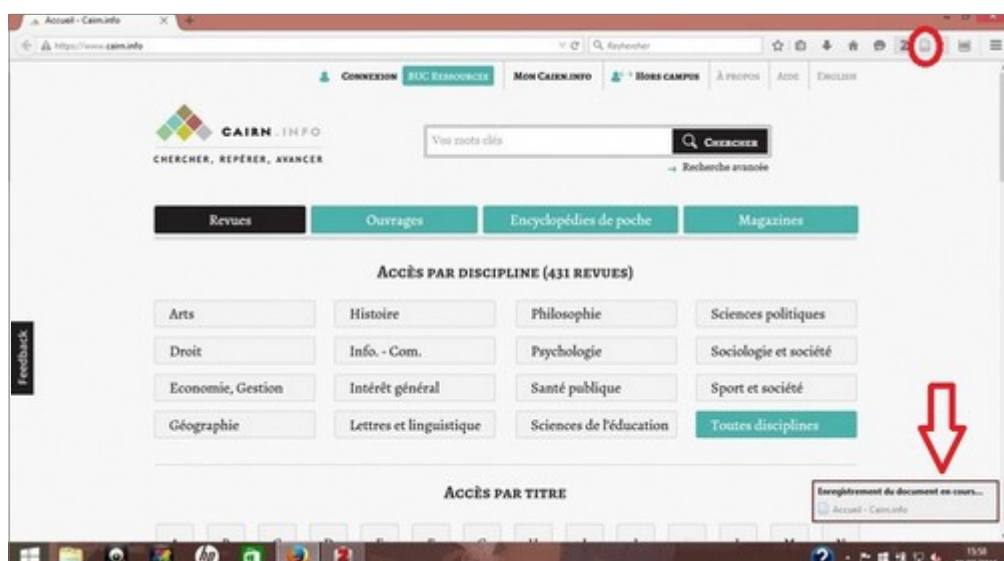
Accueil - Cairn.info

https://www.cairn.info

Rechercher

Connexion BUC Ressources Mon Cairn.info Hors campus À propos Aide English

CAIRN.INFO
CHERCHER, REPÉRER, AVANCER

Vos mots clés

Chercher

→ Recherche avancée

Revues Ouvrages Encyclopédies de poche Magazines

Accès par discipline (431 revues)

| Arts | Histoire | Philosophie | Sciences politiques |
|---|---|---|---|
| Droit | Info. - Com. | Psychologie | Sociologie et société |
| Economie, Gestion | Intérêt général | Santé publique | Sport et société |
| Géographie | Lettres et linguistique | Sciences de l'éducation | Toutes disciplines |

Feedback

Accès par titre

Enregistrement du document en cours...
Accueil - Cairn.info

15:58